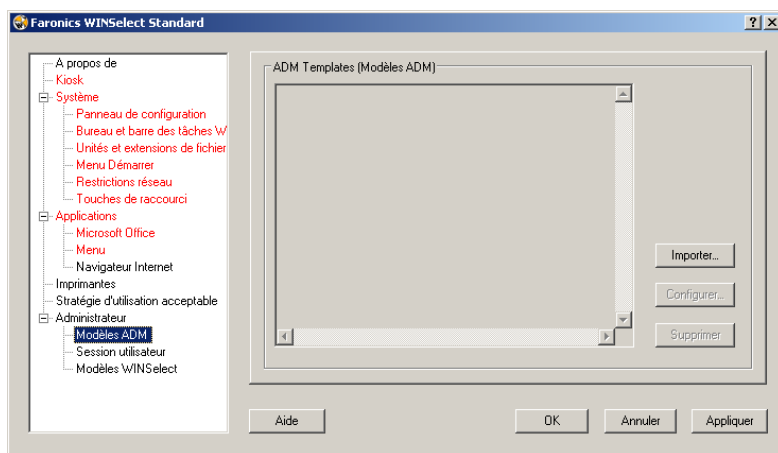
Faronics WINSelect Standard

?

X

A propos de
Kiosk
Système
Panneau de configuration
Bureau et barre des tâches W
Unités et extensions de fichier
Menu Démarrer
Restrictions réseau
Touches de raccourci
Applications
Microsoft Office
Menu
Navigateur Internet
Imprimantes
Stratégie d'utilisation acceptable
Administrateur
Modèles ADM
Session utilisateur
Modèles WINSelect

ADM Templates (Modèles ADM)

Importer...
Configurer...
Supprimer

Aide
OK
Annuler
Appliquer